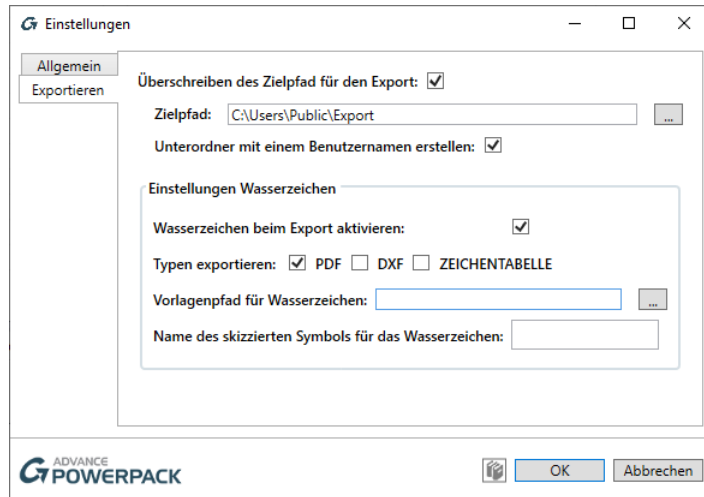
Einstellungen

Allgemein
Exportieren

Überschreiben des Zielpfad für den Export: ☑

Zielpfad: C:\Users\Public\Export ...

Unterordner mit einem Benutzernamen erstellen: ☑

Einstellungen Wasserzeichen

Wasserzeichen beim Export aktivieren: ☑

Typen exportieren: ☑ PDF ☐ DXF ☐ ZEICHENTABELLE

Vorlagenpfad für Wasserzeichen: ...

Name des skizzierten Symbols für das Wasserzeichen:

ADVANCE POWERPACK

OK Abbrechen